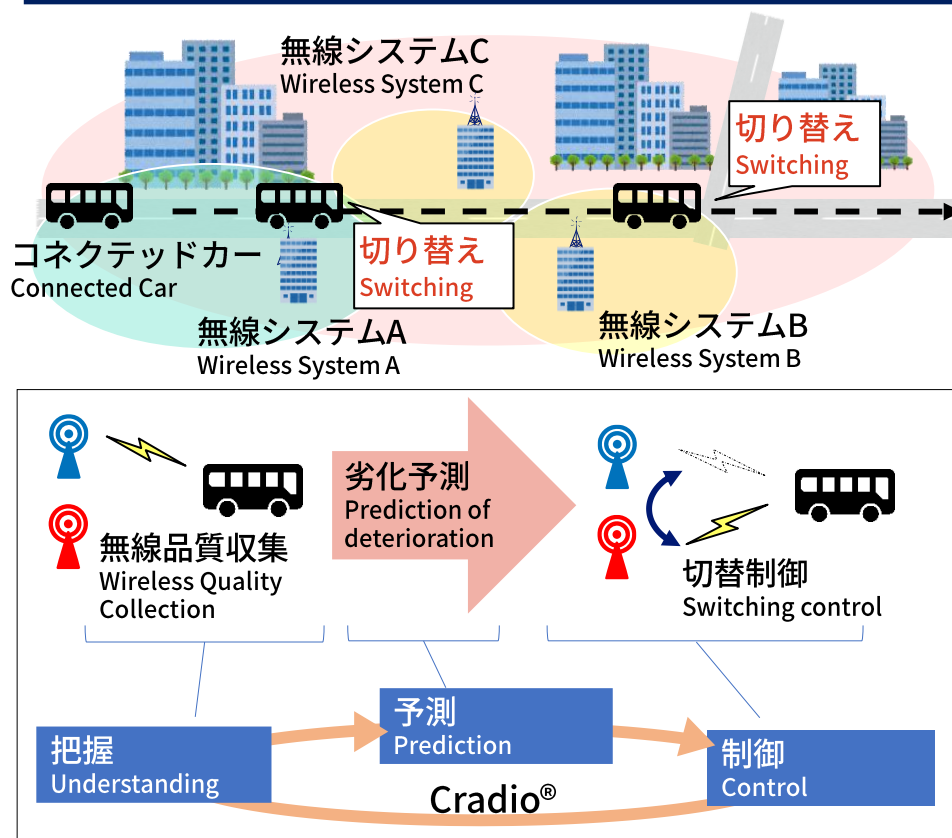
無線システムC
Wireless System C

切り替え
Switching

コネクテッドカー
Connected Car

切り替え
Switching

無線システムA
Wireless System A

無線システムB
Wireless System B

無線品質収集
Wireless Quality Collection

劣化予測
Prediction of deterioration

切替制御
Switching control

予測
Prediction

把握
Understanding

制御
Control

Cradio®